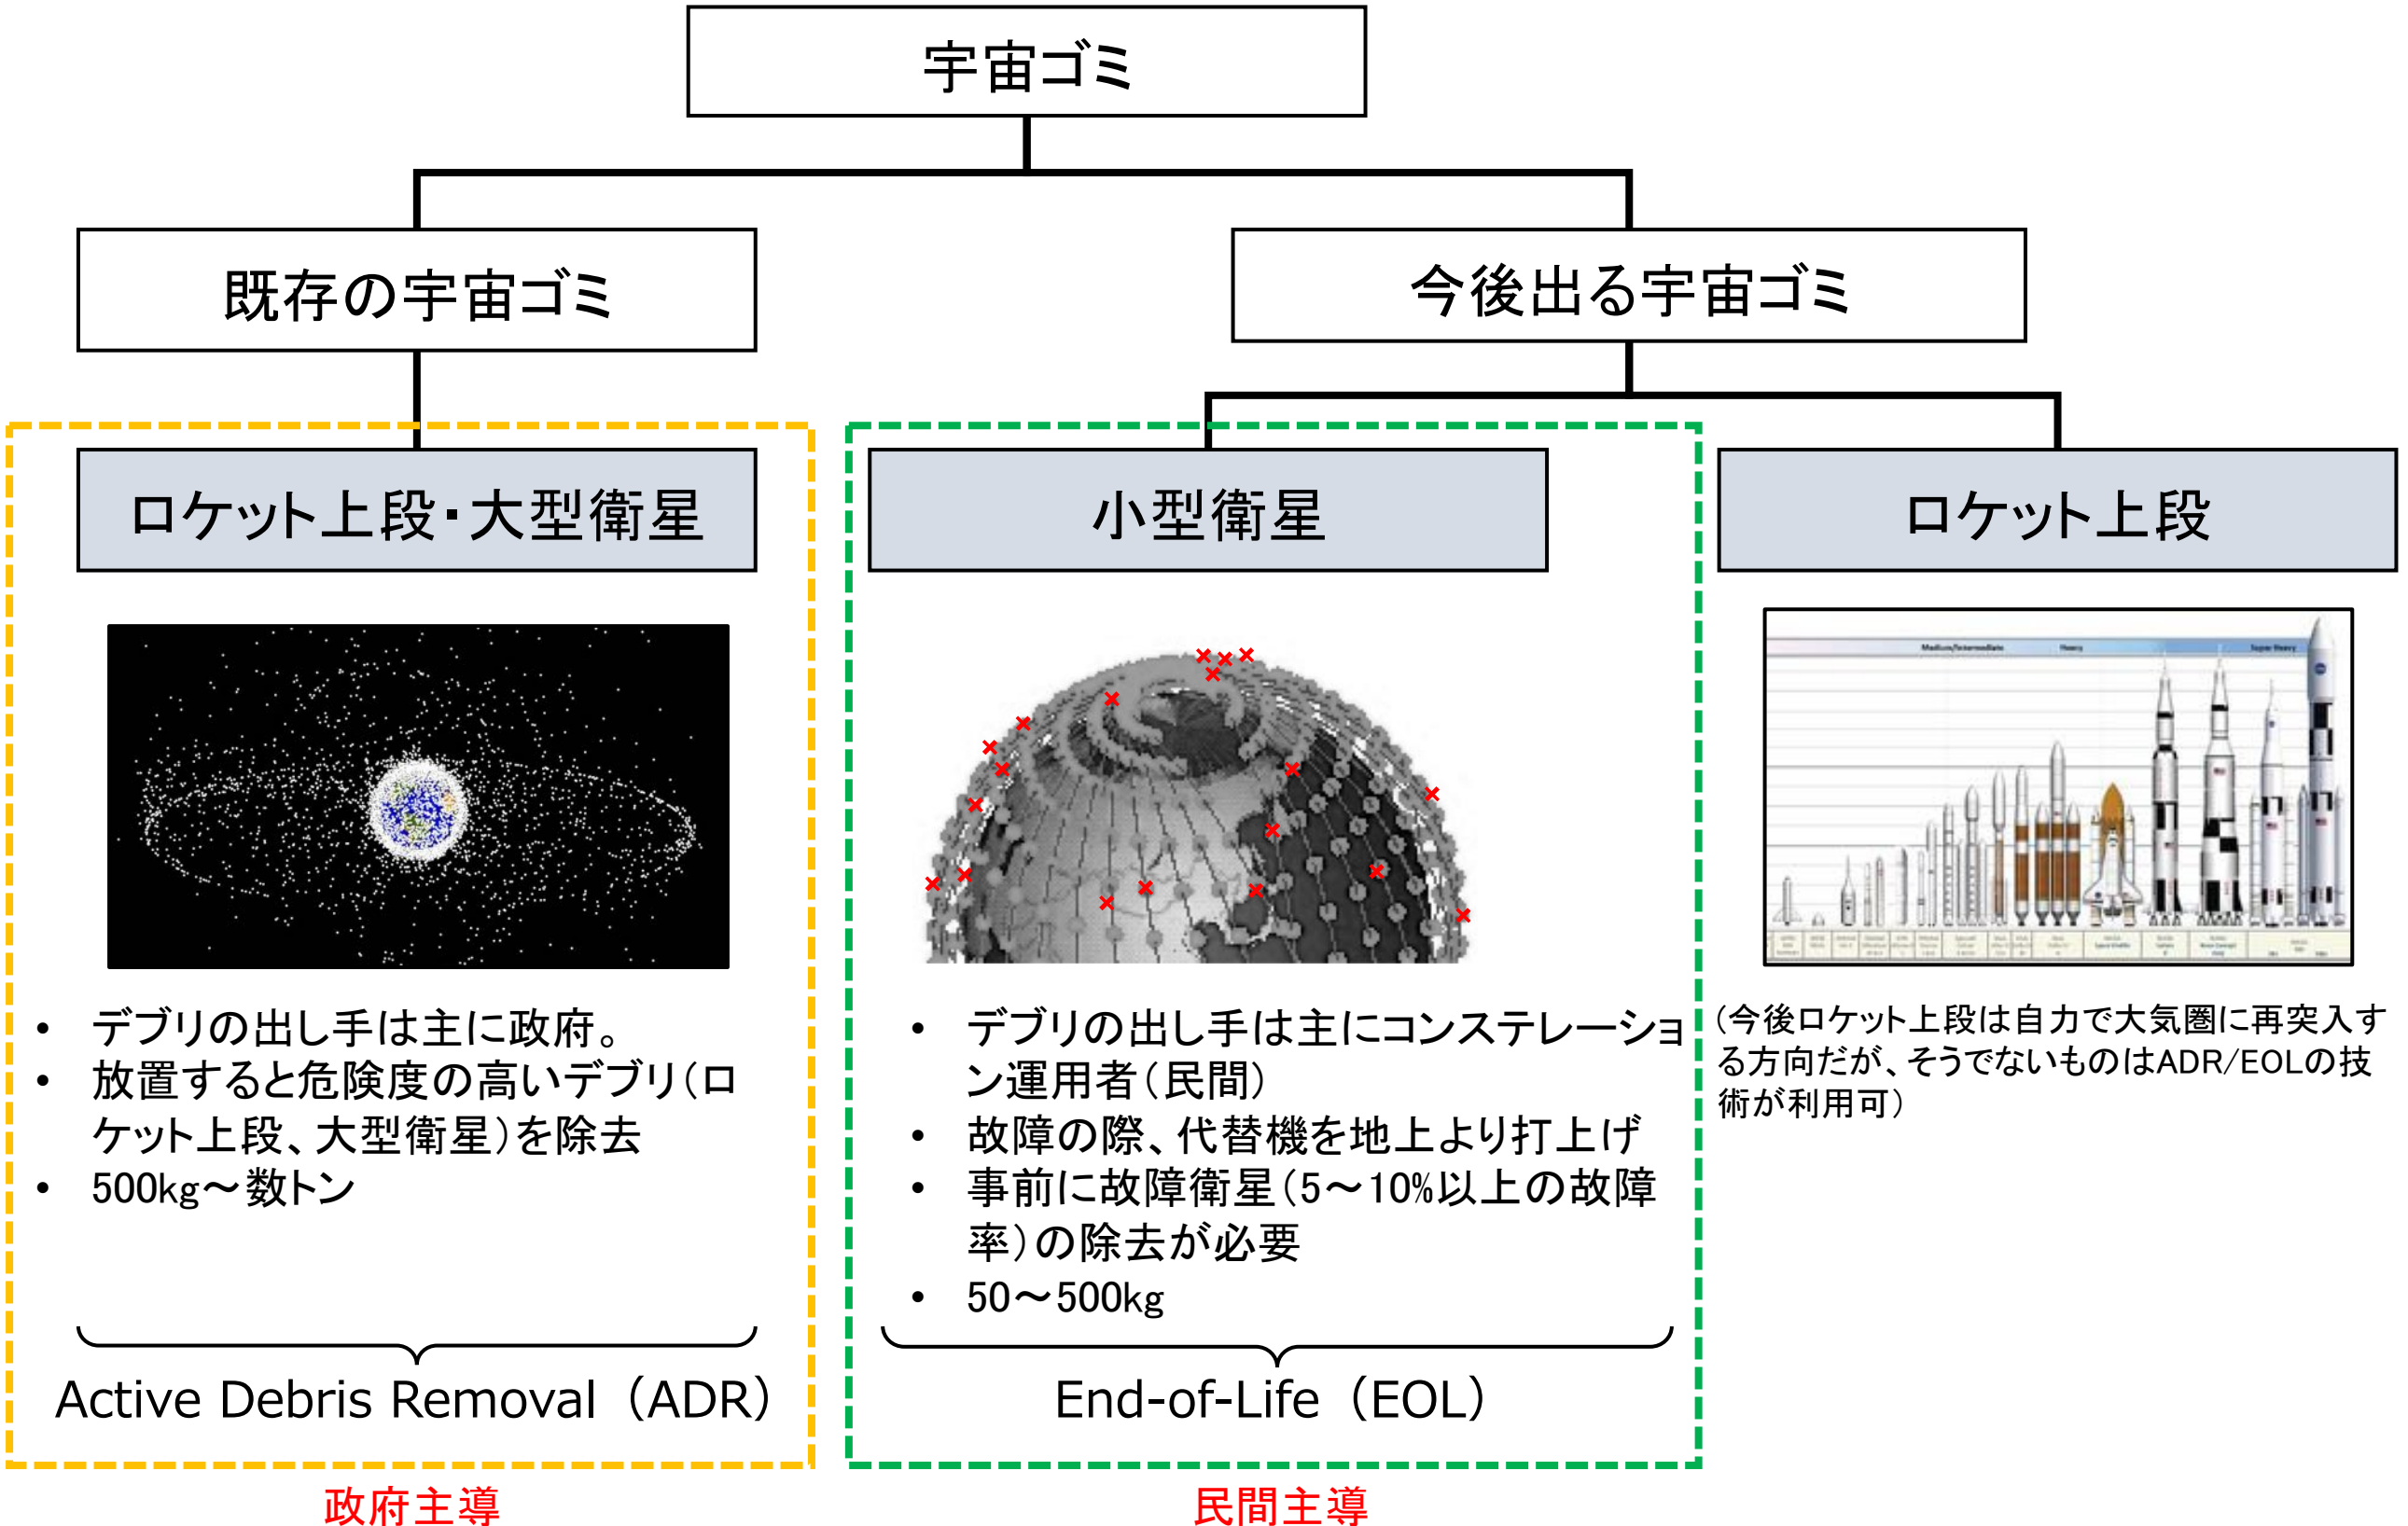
宇宙ゴミ

既存の宇宙ゴミ

今後出る宇宙ゴミ

ロケット上段･大型衛星

小型衛星

ロケット上段

Medium/Intermediate Heavy Super Heavy

• デブリの出し手は主に政府。
• 放置すると危険度の高いデブリ(ロケット上段、大型衛星)を除去
• 500kg～数トン

Active Debris Removal（ADR）

政府主導

• デブリの出し手は主にコンステレーション運用者(民間)
• 故障の際、代替機を地上より打上げ
• 事前に故障衛星(5～10%以上の故障率)の除去が必要
• 50～500kg

End-of-Life（EOL）

民間主導

(今後ロケット上段は自力で大気圏に再突入する方向だが、そうでないものはADR/EOLの技術が利用可)